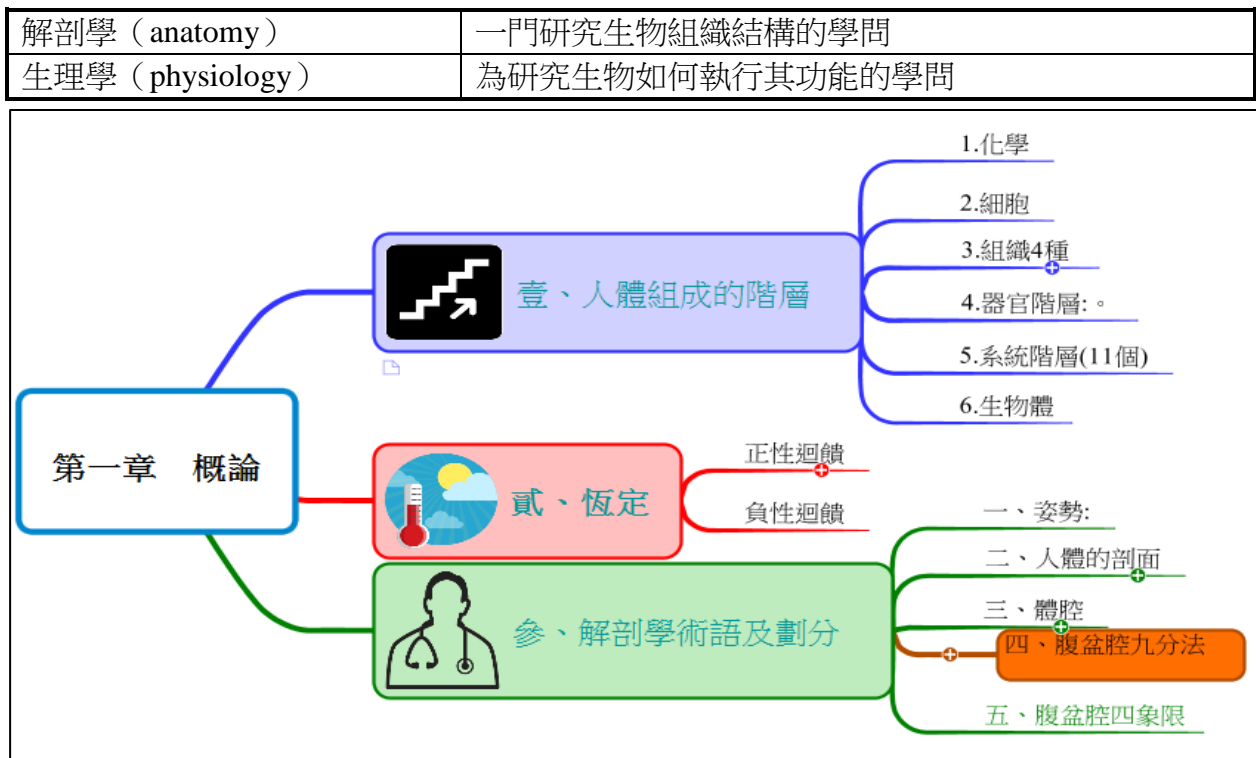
| 解剖學（anatomy） | 一門研究生物組織結構的學問 |
|---|---|
| 生理學（physiology） | 為研究生物如何執行其功能的學問 |

第一章　概論

壹、人體組成的階層

1.化學

2.細胞

3.組織4種

4.器官階層:。

5.系統階層(11個)

6.生物體

貳、恆定

正性迴饋

負性迴饋

參、解剖學術語及劃分

一、姿勢:

二、人體的剖面

三、體腔

四、腹盆腔九分法

五、腹盆腔四象限